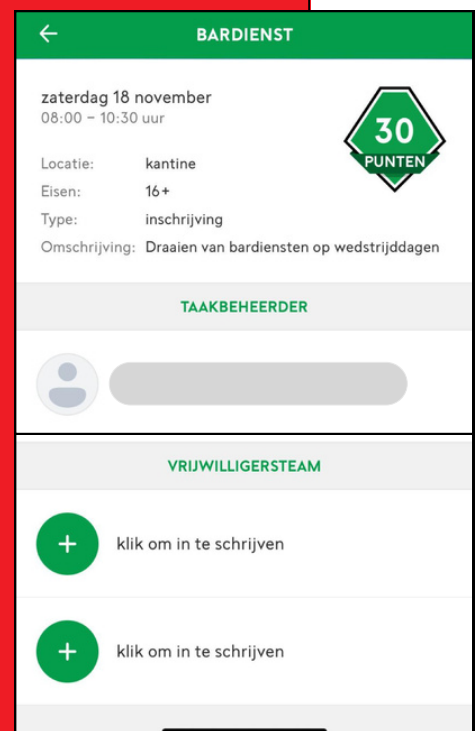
←
BARDIENST

zaterdag 18 november
08:00 – 10:30 uur

30
PUNTEN

Locatie: kantine
Eisen: 16+
Type: inschrijving
Omschrijving: Draaien van bardiensten op wedstrijddagen

TAAKBEHEERDER

VRIJWILLIGERSTEAM

+ klik om in te schrijven

+ klik om in te schrijven